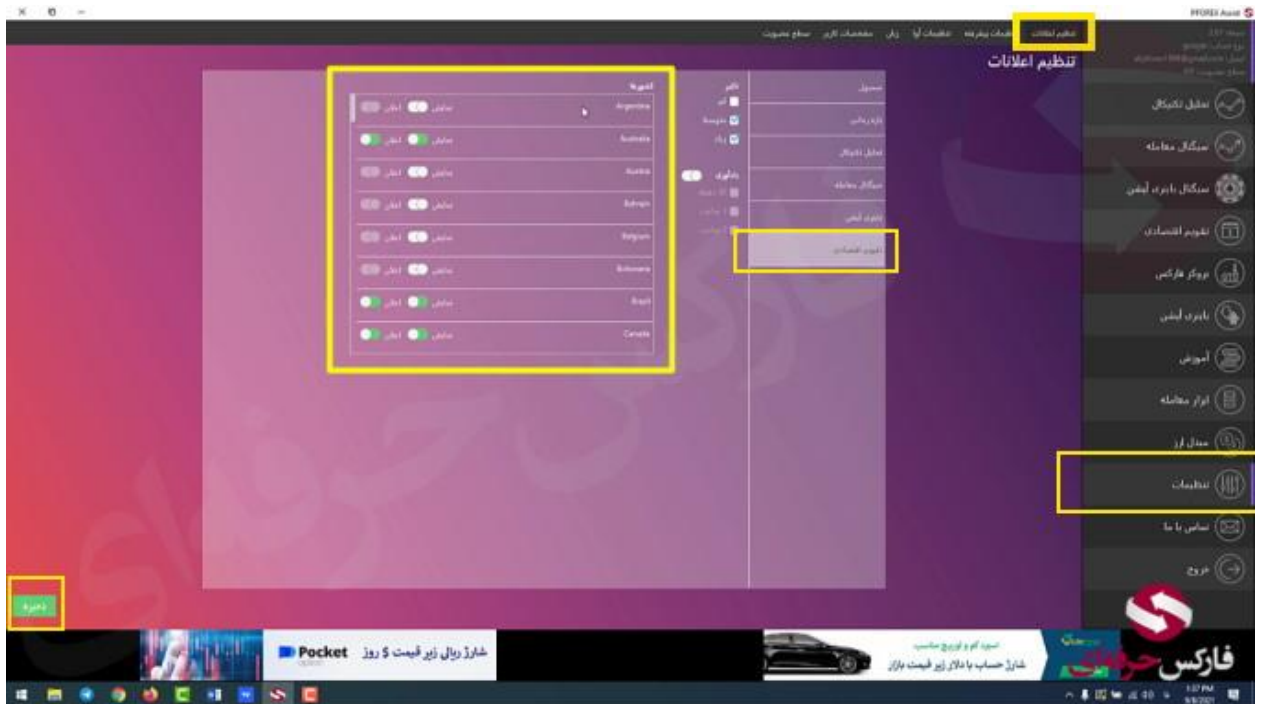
PFOREX Assist

تنظیم اعلانات

تنظیم اعلانات

تحلیل تکنیکال

سیگنال معامله

سیگنال باینری آپشن

تقویم اقتصادی

بروکر فارکس

باینری آپشن

آموزش

ابزار معامله

مبدل ارز

تنظیمات

تماس با ما

خروج

کشورها

Argentina

Australia

Austria

Bahrain

Belgium

Botswana

Brazil

Canada

نمایش

اعلان

کم

متوسط

زیاد

یادآوری

تقویم اقتصادی

ذخیره

Pocket

شارژ ریال زیر قیمت ۵ روز

شارژ حساب با دلار زیر قیمت بازار

فارکس حرفه‌ای